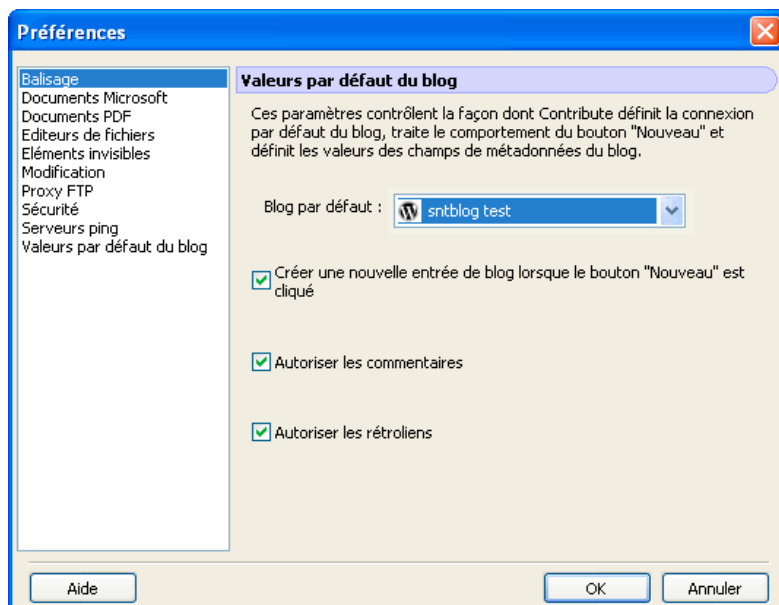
Préférences

Balisage
Documents Microsoft
Documents PDF
Editeurs de fichiers
Eléments invisibles
Modification
Proxy FTP
Sécurité
Serveurs ping
Valeurs par défaut du blog

Valeurs par défaut du blog

Ces paramètres contrôlent la façon dont Contribute définit la connexion par défaut du blog, traite le comportement du bouton "Nouveau" et définit les valeurs des champs de métadonnées du blog.

Blog par défaut : sntblog test

Créer une nouvelle entrée de blog lorsque le bouton "Nouveau" est cliqué

Autoriser les commentaires

Autoriser les rétroliens

Aide

OK

Annuler